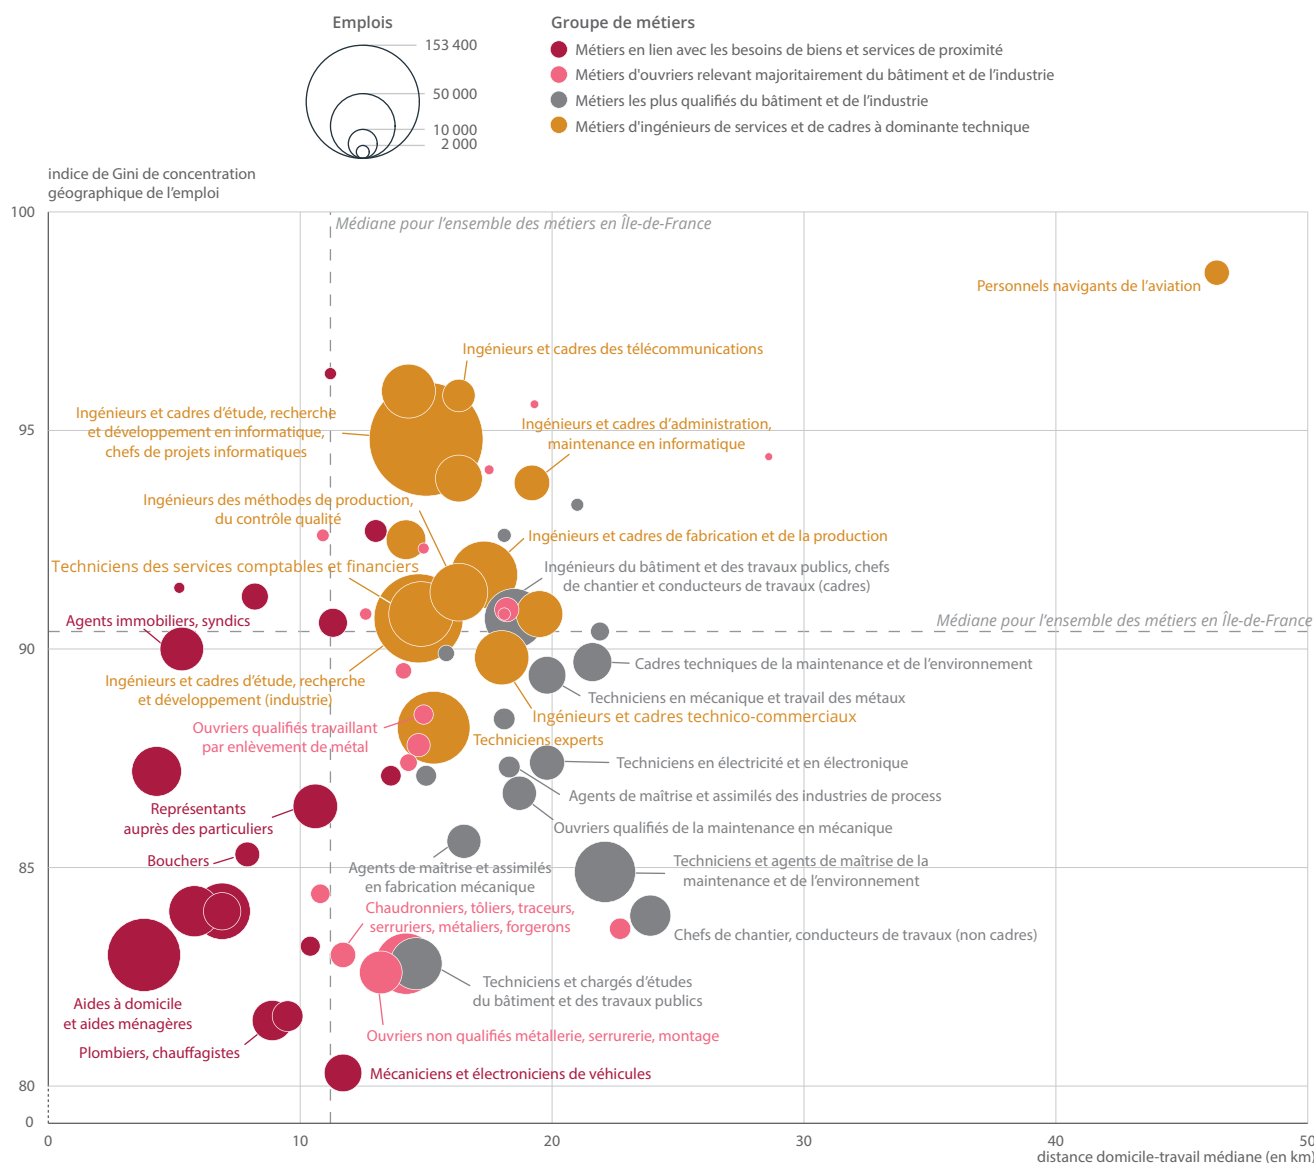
Emplois
153 400
50 000
10 000
2 000

Groupe de métiers
Métiers en lien avec les besoins de biens et services de proximité
Métiers d'ouvriers relevant majoritairement du bâtiment et de l'industrie
Métiers les plus qualifiés du bâtiment et de l'industrie
Métiers d'ingénieurs de services et de cadres à dominante technique

indice de Gini de concentration géographique de l'emploi

100
95
90
85
80
0

Médiane pour l'ensemble des métiers en Île-de-France
Médiane pour l'ensemble des métiers en Île-de-France

Personnels navigants de l'aviation
Ingénieurs et cadres des télécommunications
Ingénieurs et cadres d'étude, recherche et développement en informatique, chefs de projets informatiques
Ingénieurs et cadres d'administration, maintenance en informatique
Ingénieurs des méthodes de production, du contrôle qualité
Ingénieurs et cadres de fabrication et de la production
Techniciens des services comptables et financiers
Ingénieurs du bâtiment et des travaux publics, chefs de chantier et conducteurs de travaux (cadres)
Agents immobiliers, syndics
Cadres techniques de la maintenance et de l'environnement
Ingénieurs et cadres d'étude, recherche et développement (industrie)
Techniciens en mécanique et travail des métaux
Ingénieurs et cadres technico-commerciaux
Ouvriers qualifiés travaillant par enlèvement de métal
Techniciens experts
Techniciens en électricité et en électronique
Représentants auprès des particuliers
Agents de maîtrise et assimilés des industries de process
Ouvriers qualifiés de la maintenance en mécanique
Bouchers
Agents de maîtrise et assimilés en fabrication mécanique
Techniciens et agents de maîtrise de la maintenance et de l'environnement
Chaudronniers, tôliers, traceurs, serruriers, métaliers, forgerons
Chefs de chantier, conducteurs de travaux (non cadres)
Techniciens et chargés d'études du bâtiment et des travaux publics
Aides à domicile et aides ménagères
Ouvriers non qualifiés métallerie, serrurerie, montage
Plombiers, chauffagistes
Mécaniciens et électroniciens de véhicules

0
10
20
30
40
50
distance domicile-travail médiane (en km)